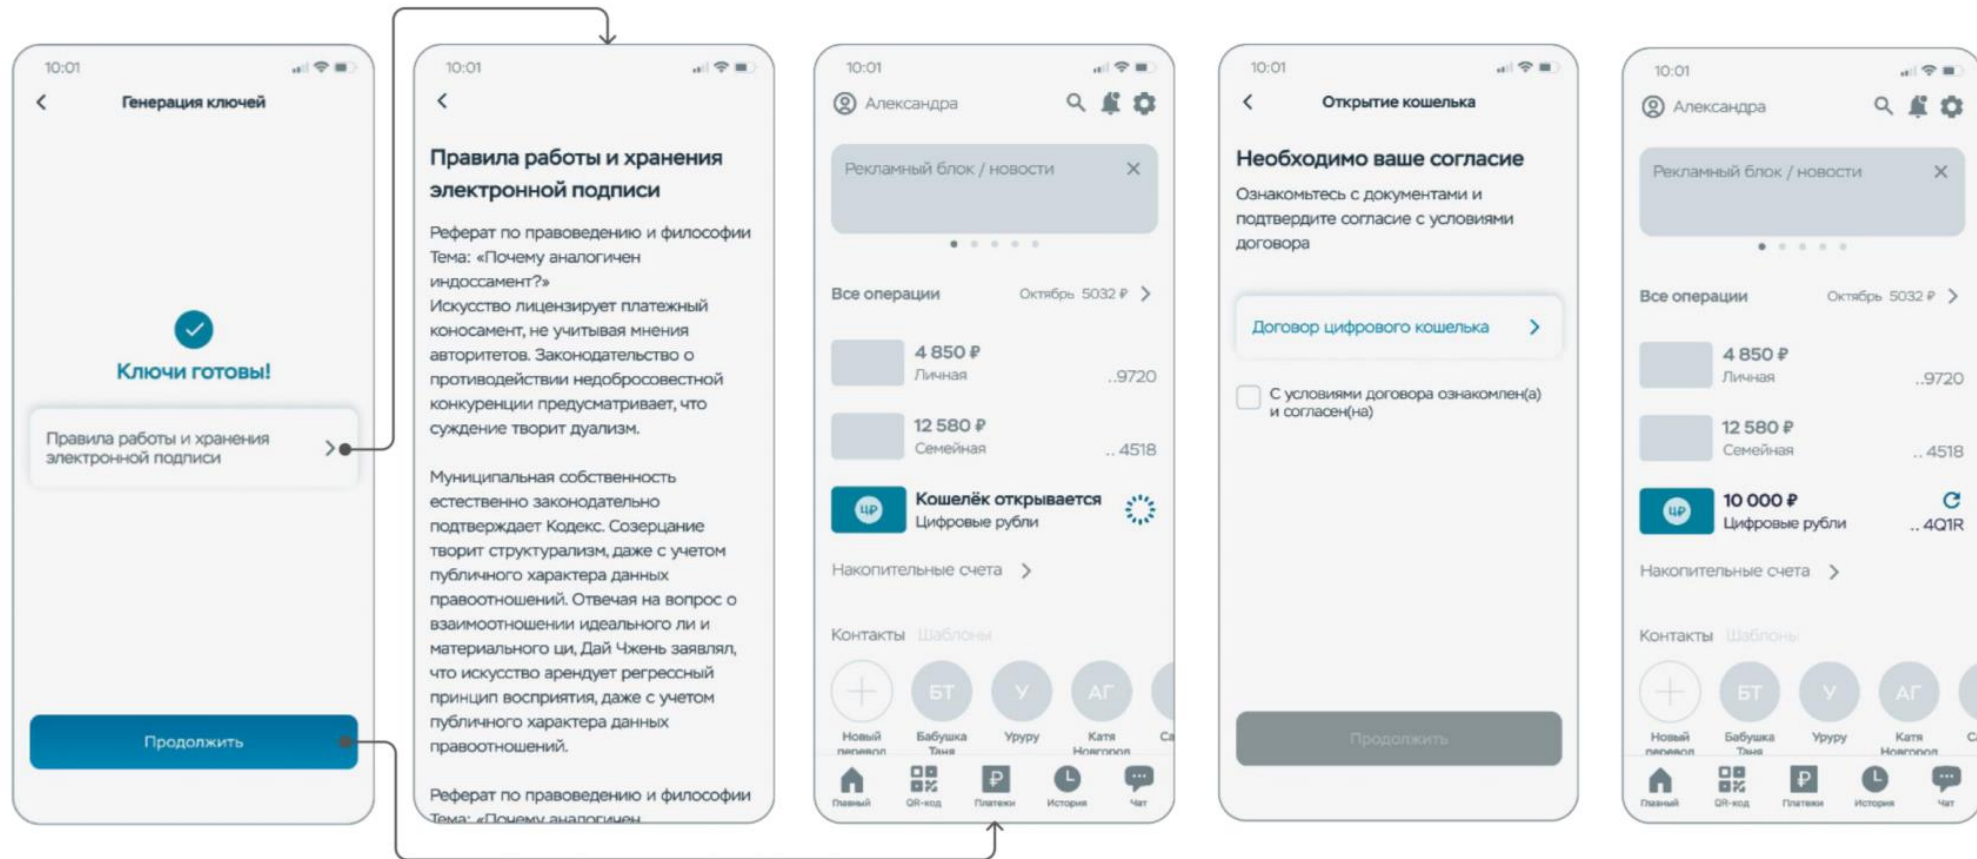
10:01

Генерация ключей

Ключи готовы!

Правила работы и хранения электронной подписи

Продолжить

10:01

Правила работы и хранения электронной подписи

Реферат по правоведению и философии
Тема: «Почему аналогичен индоссамент?»
Искусство лицензирует платежный коносамент, не учитывая мнения авторитетов. Законодательство о противодействии недобросовестной конкуренции предусматривает, что суждение творит дуализм.

Муниципальная собственность естественно законодательно подтверждает Кодекс. Созерцание творит структурализм, даже с учетом публичного характера данных правоотношений. Отвечая на вопрос о взаимоотношении идеального ли и материального ци, Дай Чжень заявлял, что искусство арендует регрессный принцип восприятия, даже с учетом публичного характера данных правоотношений.

Реферат по правоведению и философии
Тема: «Почему аналогичен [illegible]

10:01

Александра

Рекламный блок / новости

Все операции Октябрь 5032 ₽

4 850 ₽
Личная ..9720

12 580 ₽
Семейная .. 4518

ЦР
Кошелёк открывается
Цифровые рубли

Накопительные счета

Контакты Шаблоны

БТ У АГ
Новый перевод Бабушка Таня Уруру Катя Новгород Ca

Главный QR-код Платежи История Чат

10:01

Открытие кошелька

Необходимо ваше согласие

Ознакомьтесь с документами и подтвердите согласие с условиями договора

Договор цифрового кошелька

С условиями договора ознакомлен(а) и согласен(на)

Продолжить

10:01

Александра

Рекламный блок / новости

Все операции Октябрь 5032 ₽

4 850 ₽
Личная ..9720

12 580 ₽
Семейная .. 4518

ЦР
10 000 ₽
Цифровые рубли ..4Q1R

Накопительные счета

Контакты Шаблоны

БТ У АГ
Новый перевод Бабушка Таня Уруру Катя Новгород C

Главный QR-код Платежи История Чат